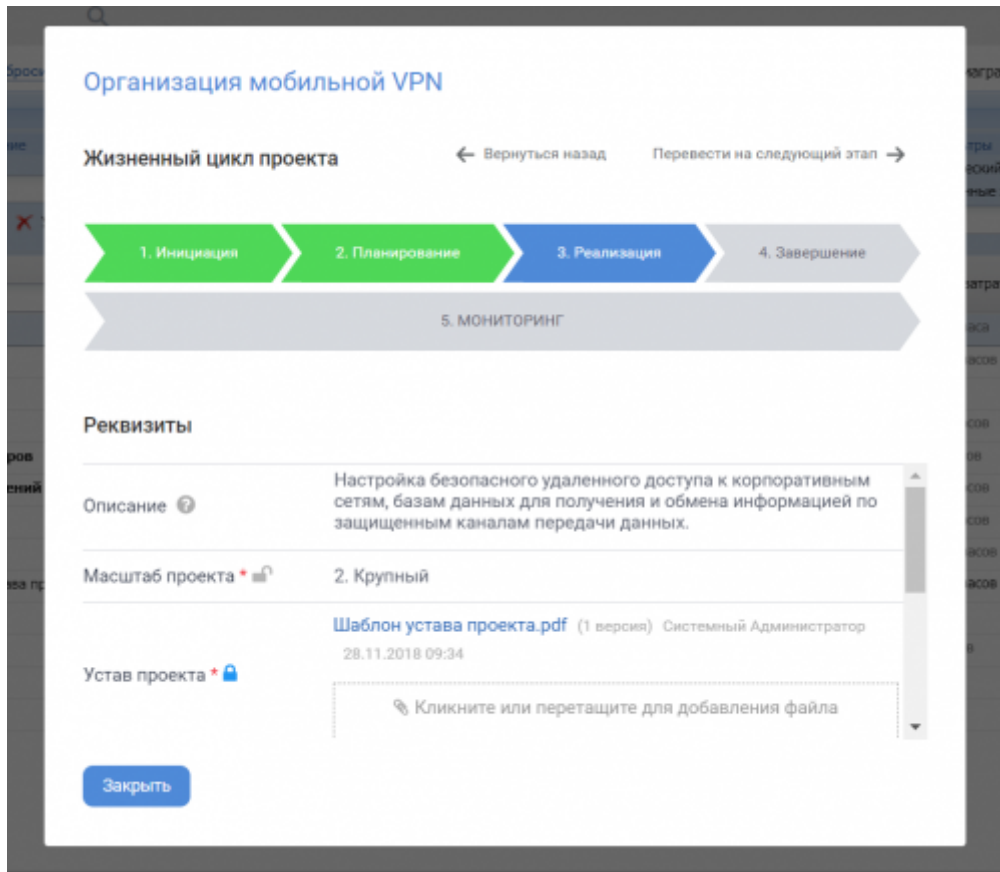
Организация мобильной VPN

Жизненный цикл проекта

← Вернуться назад

Перевести на следующий этап →

1. Инициация

2. Планирование

3. Реализация

4. Завершение

5. МОНИТОРИНГ

Реквизиты

Описание

Настройка безопасного удаленного доступа к корпоративным сетям, базам данных для получения и обмена информацией по защищенным каналам передачи данных.

Масштаб проекта *

2. Крупный

Устав проекта *

Шаблон устава проекта.pdf (1 версия) Системный Администратор 28.11.2018 09:34

Кликните или перетащите для добавления файла

Закрыть